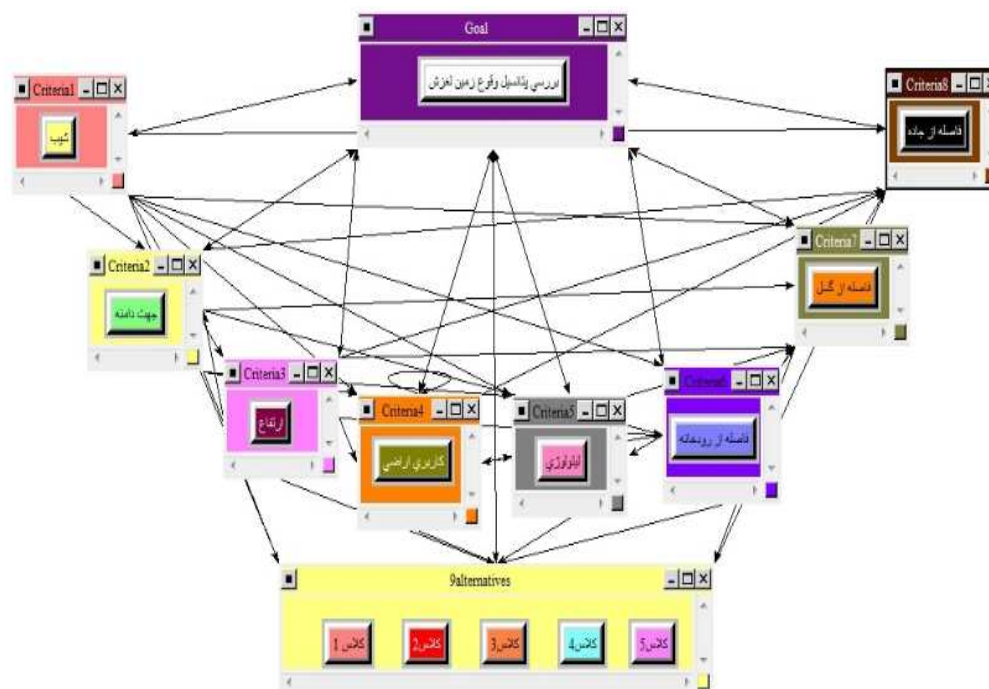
Goal
بررسی پتانسیل وقوع زمین لغزش

Criteria1
شیب

Criteria8
فاصله از جاده

Criteria2
جهت دامنه

Criteria7
فاصله از گسل

Criteria3
ارتفاع

Criteria4
کاربری اراضی

Criteria5
لیتولوژی

Criteria6
فاصله از رودخانه

9alternatives
کلاس 1
کلاس2
کلاس3
کلاس4
کلاس5